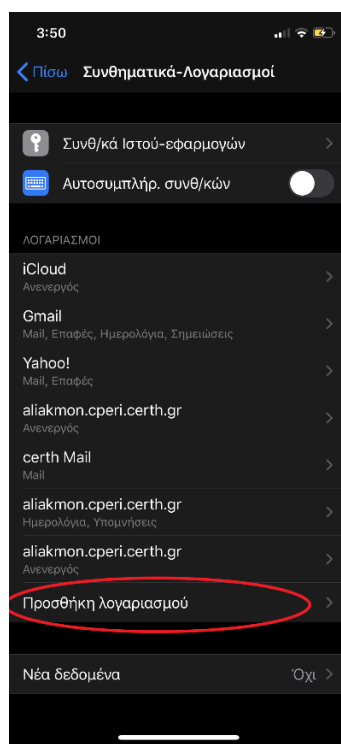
3:50

Πίσω Συνθηματικά-Λογαριασμοί

Συνθ/κά Ιστού-εφαρμογών

Αυτοσυμπλήρ. συνθ/κών

ΛΟΓΑΡΙΑΣΜΟΙ

iCloud
Ανενεργός

Gmail
Mail, Επαφές, Ημερολόγια, Σημειώσεις

Yahoo!
Mail, Επαφές

aliakmon.cperi.certh.gr
Ανενεργός

certh Mail
Mail

aliakmon.cperi.certh.gr
Ημερολόγια, Υπομνήσεις

aliakmon.cperi.certh.gr
Ανενεργός

Προσθήκη λογαριασμού

Νέα δεδομένα Όχι